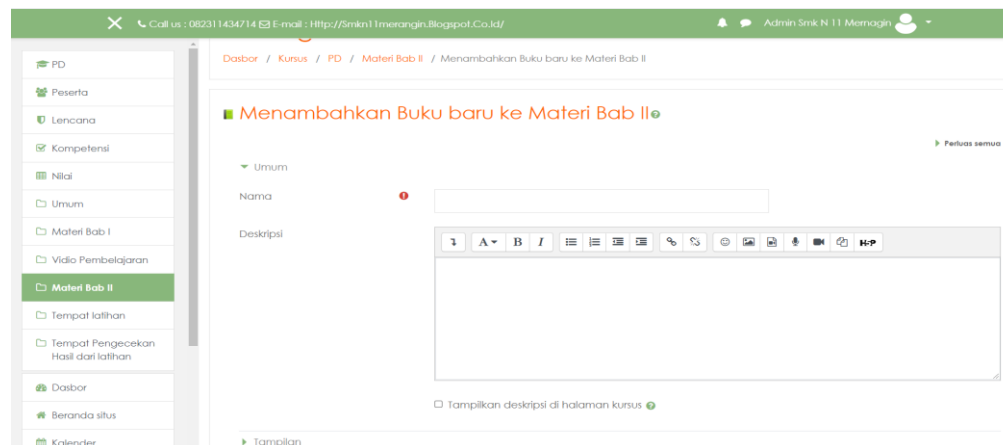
Call us : 082311434714 E-mail : Http://Smkn11merangin.Blogspot.Co.Id/

Admin Smk N 11 Merangin

PD
Peserta
Lencana
Kompetensi
Nilai
Umum
Materi Bab I
Vidio Pembelajaran
Materi Bab II
Tempat latihan
Tempat Pengecekan Hasil dari latihan
Dasbor
Beranda situs
Kalender

Dasbor / Kursus / PD / Materi Bab II / Menambahkan Buku baru ke Materi Bab II

Menambahkan Buku baru ke Materi Bab II

Perluas semua

Umum

Nama

Deskripsi

Tampilkan deskripsi di halaman kursus

Tampilan